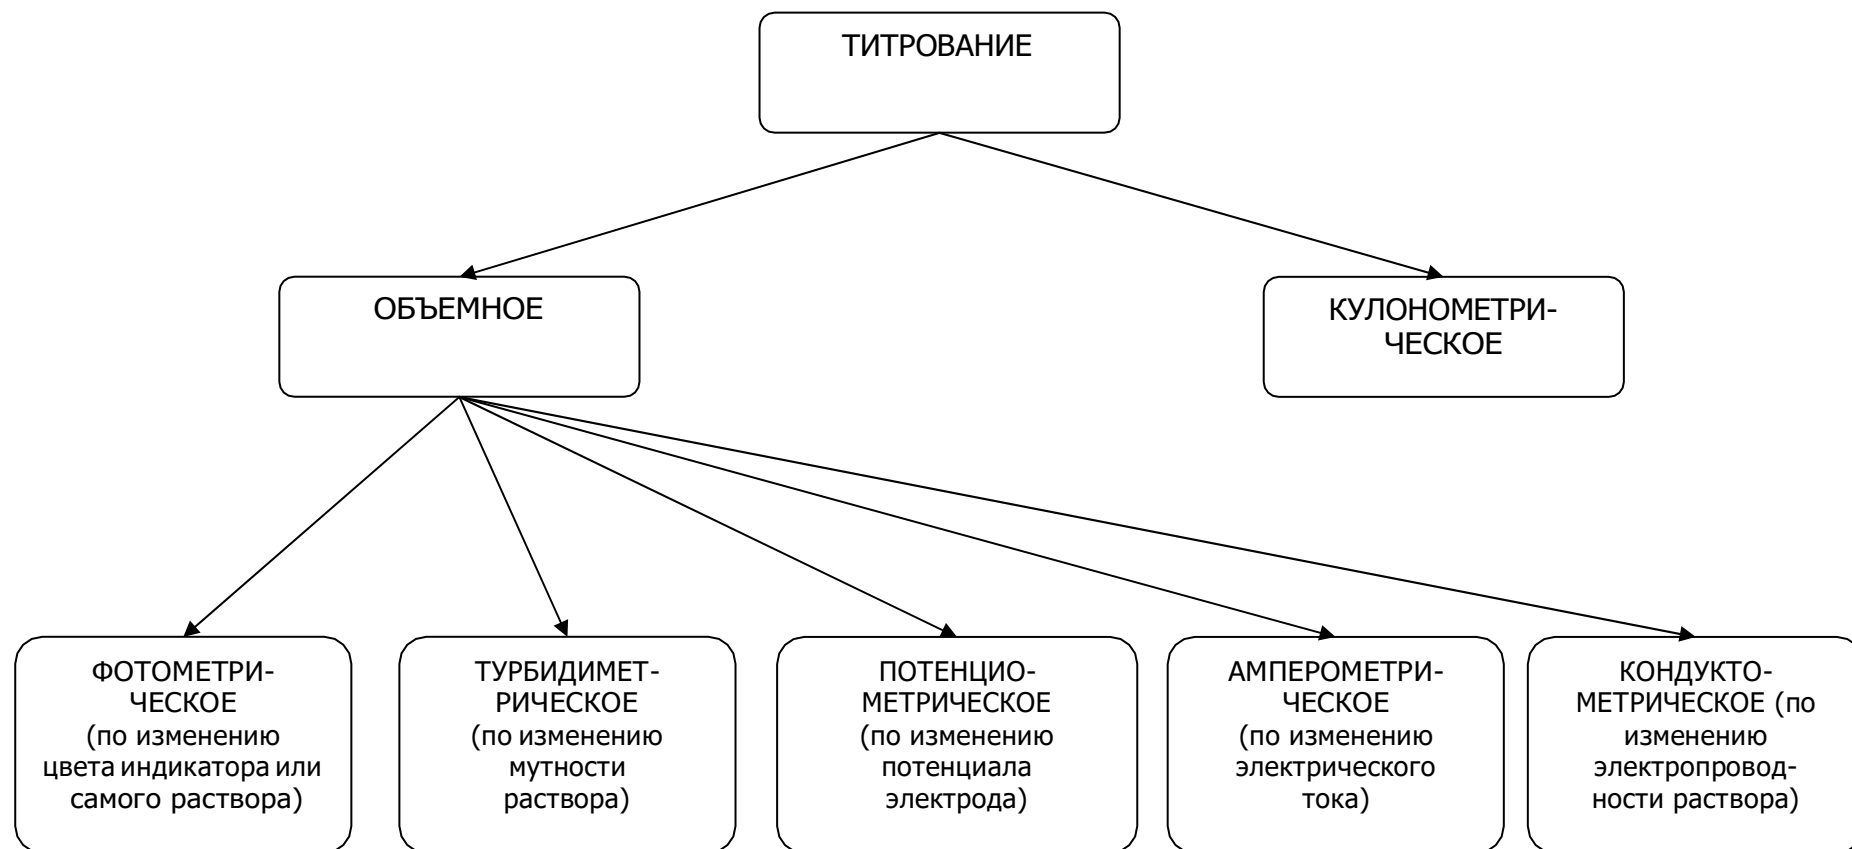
ТИТРОВАНИЕ

ОБЪЕМНОЕ

КУЛОНОМЕТРИЧЕСКОЕ

ФОТОМЕТРИЧЕСКОЕ (по изменению цвета индикатора или самого раствора)

ТУРБИДИМЕТРИЧЕСКОЕ (по изменению мутности раствора)

ПОТЕНЦИОМЕТРИЧЕСКОЕ (по изменению потенциала электрода)

АМПЕРОМЕТРИЧЕСКОЕ (по изменению электрического тока)

КОНДУКТОМЕТРИЧЕСКОЕ (по изменению электропроводности раствора)